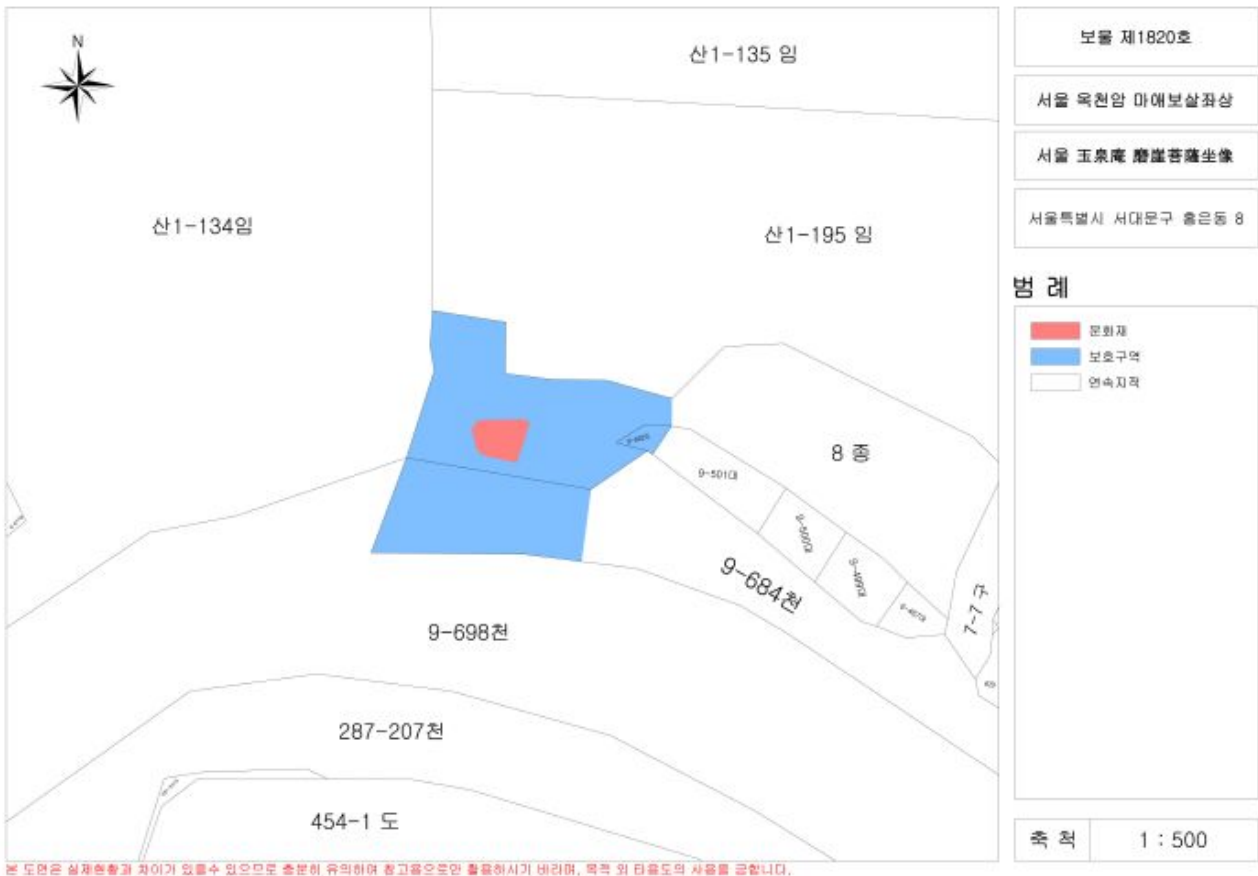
N

산1-135 임

산1-134임

산1-195 임

8 종

9-501대

9-684천

7-7 구

9-698천

287-207천

454-1 도

보물 제1820호

서울 옥천암 마애보살좌상

서울 玉泉庵 磨崖菩薩坐像

서울특별시 서대문구 홍은동 8

범 례

문화재

보호구역

연속지적

축 척

1 : 500

본 도면은 실제현황과 차이가 있을수 있으므로 충분히 유의하여 참고용으로만 활용하시기 바라며, 목적 외 타용도의 사용을 금합니다.